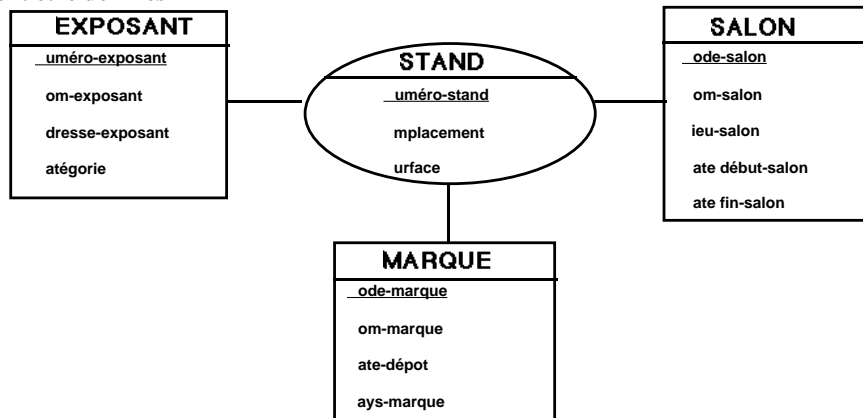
EXPOSANT
uméro-exposant
om-exposant
dresse-exposant
atégorie

STAND
uméro-stand
mplacement
urface

SALON
ode-salon
om-salon
ieu-salon
ate début-salon
ate fin-salon

MARQUE
ode-marque
om-marque
ate-dépot
ays-marque